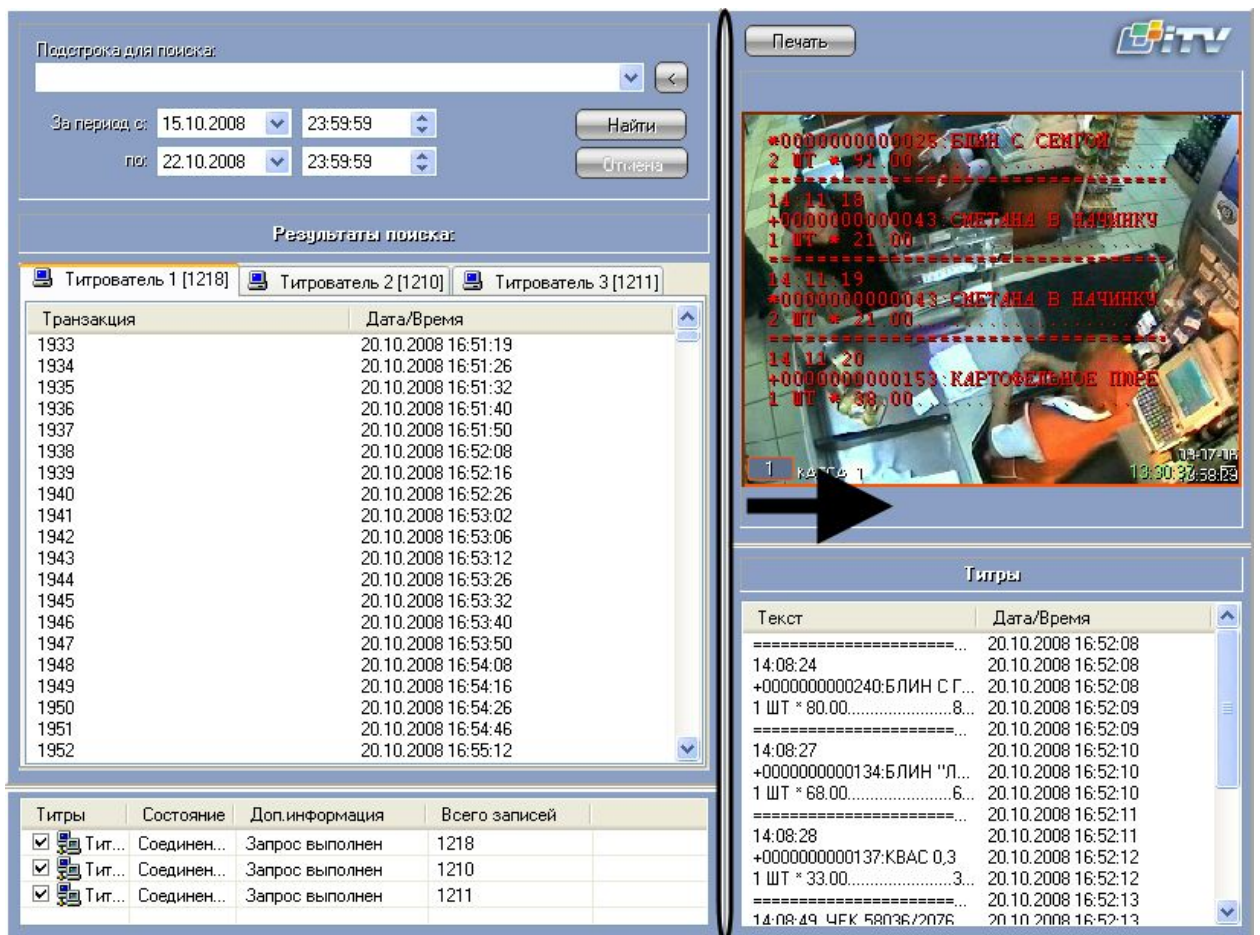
Подстрока для поиска:

За период с: 15.10.2008 23:59:59 Найти

по: 22.10.2008 23:59:59 Отмена

Результаты поиска:

Титрователь 1 [1218] Титрователь 2 [1210] Титрователь 3 [1211]

| Транзакция | Дата/Время |
|---|---|
| 1933 | 20.10.2008 16:51:19 |
| 1934 | 20.10.2008 16:51:26 |
| 1935 | 20.10.2008 16:51:32 |
| 1936 | 20.10.2008 16:51:40 |
| 1937 | 20.10.2008 16:51:50 |
| 1938 | 20.10.2008 16:52:08 |
| 1939 | 20.10.2008 16:52:16 |
| 1940 | 20.10.2008 16:52:26 |
| 1941 | 20.10.2008 16:53:02 |
| 1942 | 20.10.2008 16:53:06 |
| 1943 | 20.10.2008 16:53:12 |
| 1944 | 20.10.2008 16:53:26 |
| 1945 | 20.10.2008 16:53:32 |
| 1946 | 20.10.2008 16:53:40 |
| 1947 | 20.10.2008 16:53:50 |
| 1948 | 20.10.2008 16:54:08 |
| 1949 | 20.10.2008 16:54:16 |
| 1950 | 20.10.2008 16:54:26 |
| 1951 | 20.10.2008 16:54:46 |
| 1952 | 20.10.2008 16:55:12 |

| Титры | Состояние | Доп.информация | Всего записей |
|---|---|---|---|
| Тит... | Соединен... | Запрос выполнен | 1218 |
| Тит... | Соединен... | Запрос выполнен | 1210 |
| Тит... | Соединен... | Запрос выполнен | 1211 |

Печать

iTV

*0000000000025:БЛИН С СЕМГОЙ
2 ШТ * 91.00
==========================
14:11:18
+0000000000043:СМЕТАНА В НАЧИНКУ
1 ШТ * 21.00
==========================
14:11:19
*0000000000043:СМЕТАНА В НАЧИНКУ
2 ШТ * 21.00
==========================
14:11:20
+0000000000153:КАРТОФЕЛЬНОЕ ПЮРЕ
1 ШТ * 38.00

1 КАССА 1 03-07-08 13:30:32 58:29

Титры

| Текст | Дата/Время |
|---|---|
| ======================... | 20.10.2008 16:52:08 |
| 14:08:24 | 20.10.2008 16:52:08 |
| +0000000000240:БЛИН С Г... | 20.10.2008 16:52:08 |
| 1 ШТ * 80.00......................8... | 20.10.2008 16:52:09 |
| ======================... | 20.10.2008 16:52:09 |
| 14:08:27 | 20.10.2008 16:52:10 |
| +0000000000134:БЛИН "Л... | 20.10.2008 16:52:10 |
| 1 ШТ * 68.00......................6... | 20.10.2008 16:52:10 |
| ======================... | 20.10.2008 16:52:11 |
| 14:08:28 | 20.10.2008 16:52:11 |
| +0000000000137:КВАС 0,3 | 20.10.2008 16:52:12 |
| 1 ШТ * 33.00......................3... | 20.10.2008 16:52:12 |
| ======================... | 20.10.2008 16:52:13 |
| 14:08:49 ЧЕК 58036/2076 | 20.10.2008 16:52:13 |